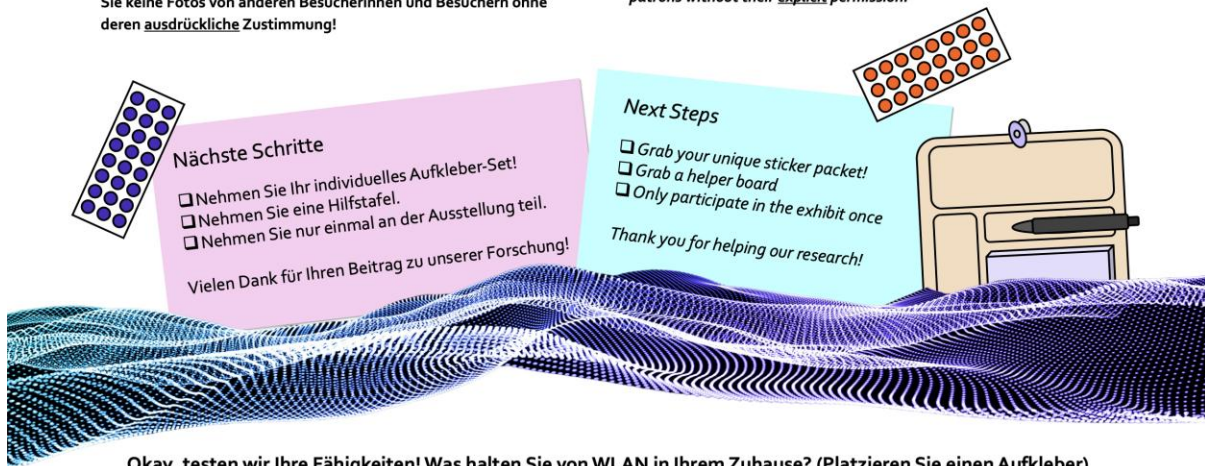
Sie keine Fotos von anderen Besucherinnen und Besuchern ohne deren ausdrückliche Zustimmung!

patrons without their explicit permission.

Nächste Schritte

❑ Nehmen Sie Ihr individuelles Aufkleber-Set!
❑ Nehmen Sie eine Hilfstafel.
❑ Nehmen Sie nur einmal an der Ausstellung teil.

Vielen Dank für Ihren Beitrag zu unserer Forschung!

Next Steps

❑ Grab your unique sticker packet!
❑ Grab a helper board
❑ Only participate in the exhibit once

Thank you for helping our research!

Okay, testen wir Ihre Fähigkeiten! Was halten Sie von WLAN in Ihrem Zuhause? (Platzieren Sie einen Aufkleber)